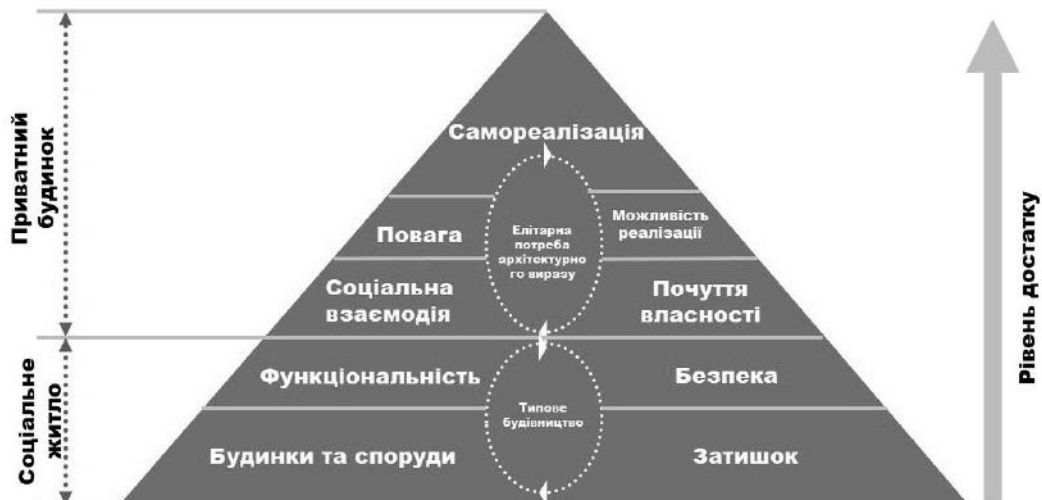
Приватний будинок

Соціальне житло

Самореалізація

Повага

Елітарна потреба архітектурного виразу

Можливість реалізації

Соціальна взаємодія

Почуття власності

Функціональність

Безпека

Типове будівництво

Будинки та споруди

Затишок

Рівень достатку